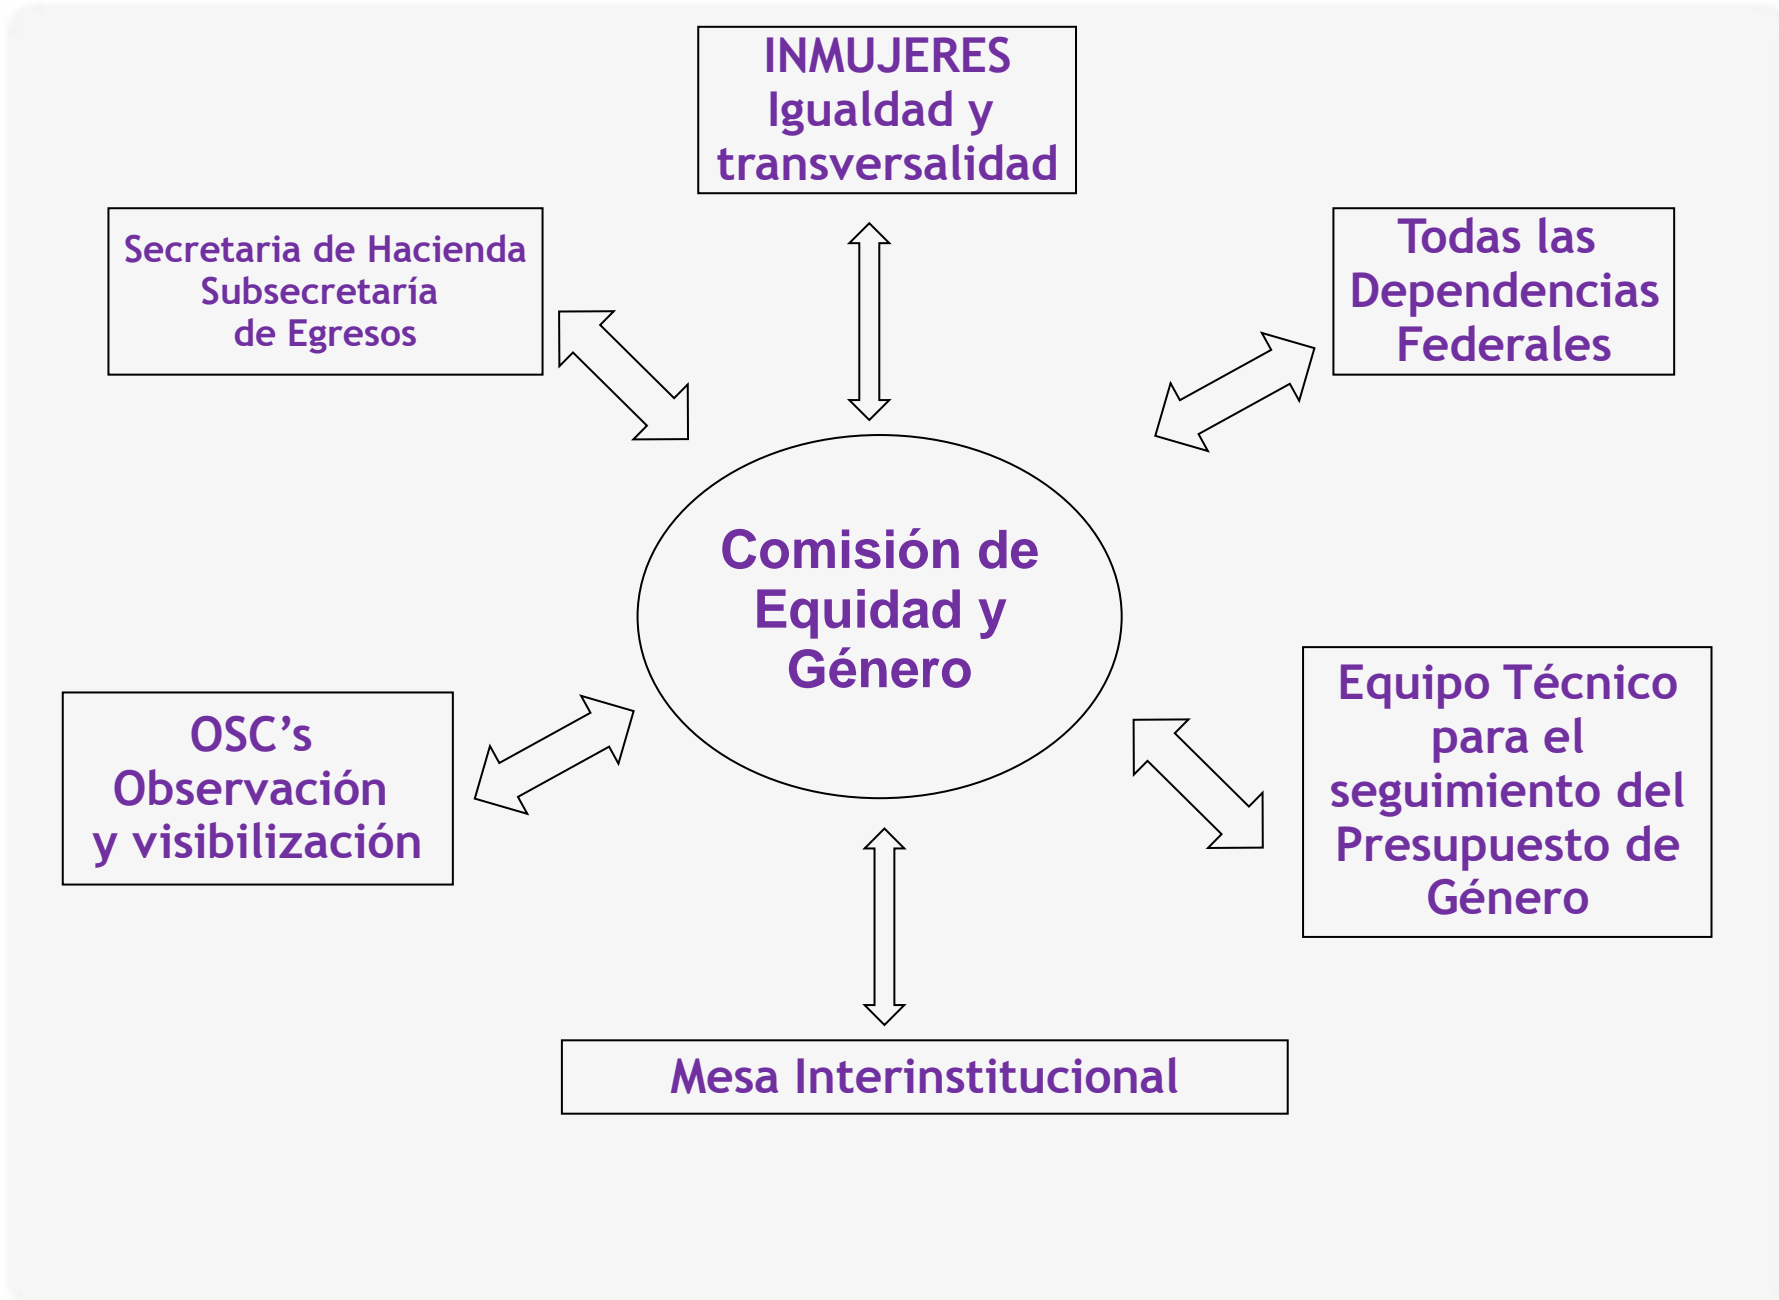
INMUJERES
Igualdad y transversalidad

Secretaria de Hacienda
Subsecretaría de Egresos

Todas las Dependencias Federales

Comisión de Equidad y Género

OSC's
Observación y visibilización

Equipo Técnico para el seguimiento del Presupuesto de Género

Mesa Interinstitucional